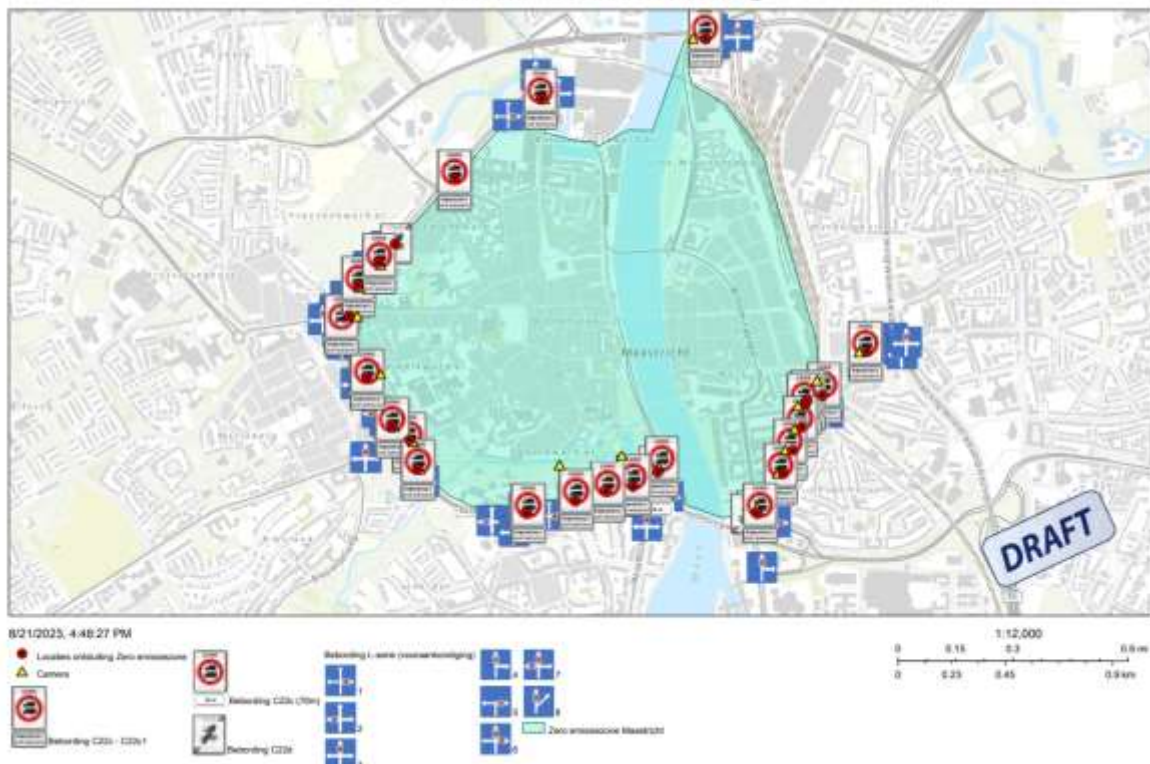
Maastricht

DRAFT

8/21/2023, 4:48:27 PM

Locaties ontheffing Zero emissiezone
Camera
Bebording C22c - C22c1
Bebording C22c (70m)
Bebording C22d
Bebording L-serie (vooraankondiging)
1
2
3
4
5
6
7
8
Zero emissiezone Maastricht

1:12,000
0 0.15 0.3 0.6 mi
0 0.23 0.45 0.9 km